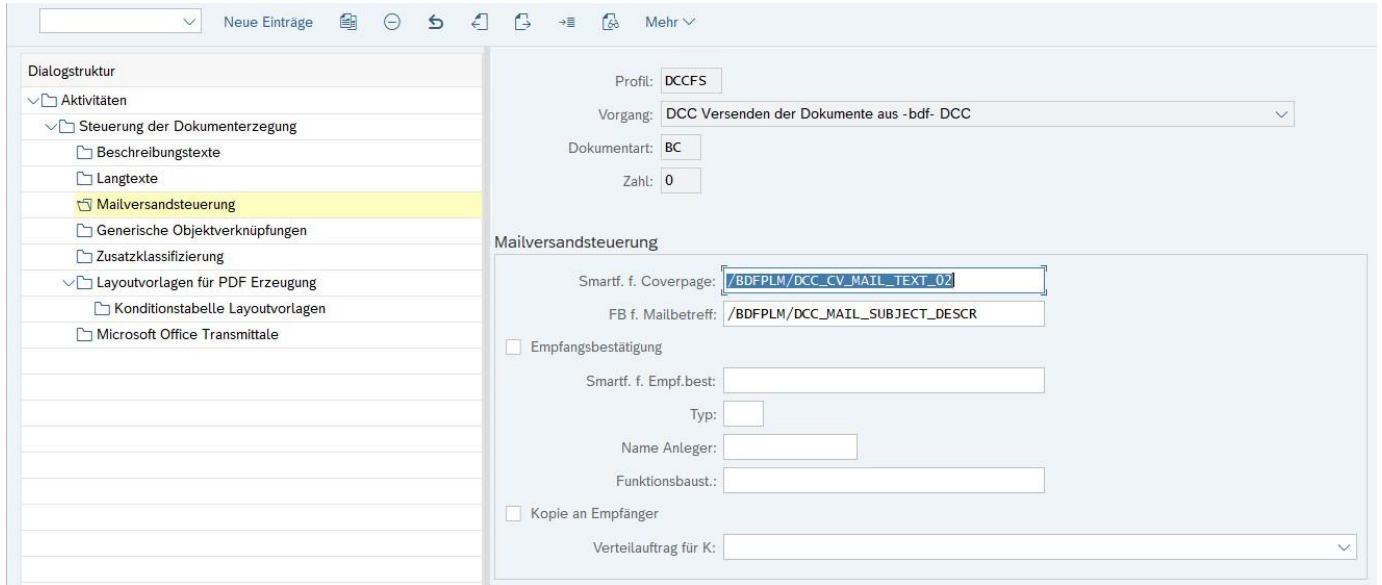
Neue Einträge Mehr

Dialogstruktur
Aktivitäten
Steuerung der Dokumenterzeugung
Beschreibungstexte
Langtexte
Mailversandsteuerung
Generische Objektverknüpfungen
Zusatzklassifizierung
Layoutvorlagen für PDF Erzeugung
Konditionstabelle Layoutvorlagen
Microsoft Office Transmittale

Profil: DCCFS
Vorgang: DCC Versenden der Dokumente aus -bdf- DCC
Dokumentart: BC
Zahl: 0

Mailversandsteuerung
Smartf. f. Coverpage: /BDFPLM/DCC_CV_MAIL_TEXT_02
FB f. Mailbetreff: /BDFPLM/DCC_MAIL_SUBJECT_DESCR
Empfangsbestätigung
Smartf. f. Empf.best:
Typ:
Name Anleger:
Funktionsbaust.:
Kopie an Empfänger
Verteilauftrag für K: